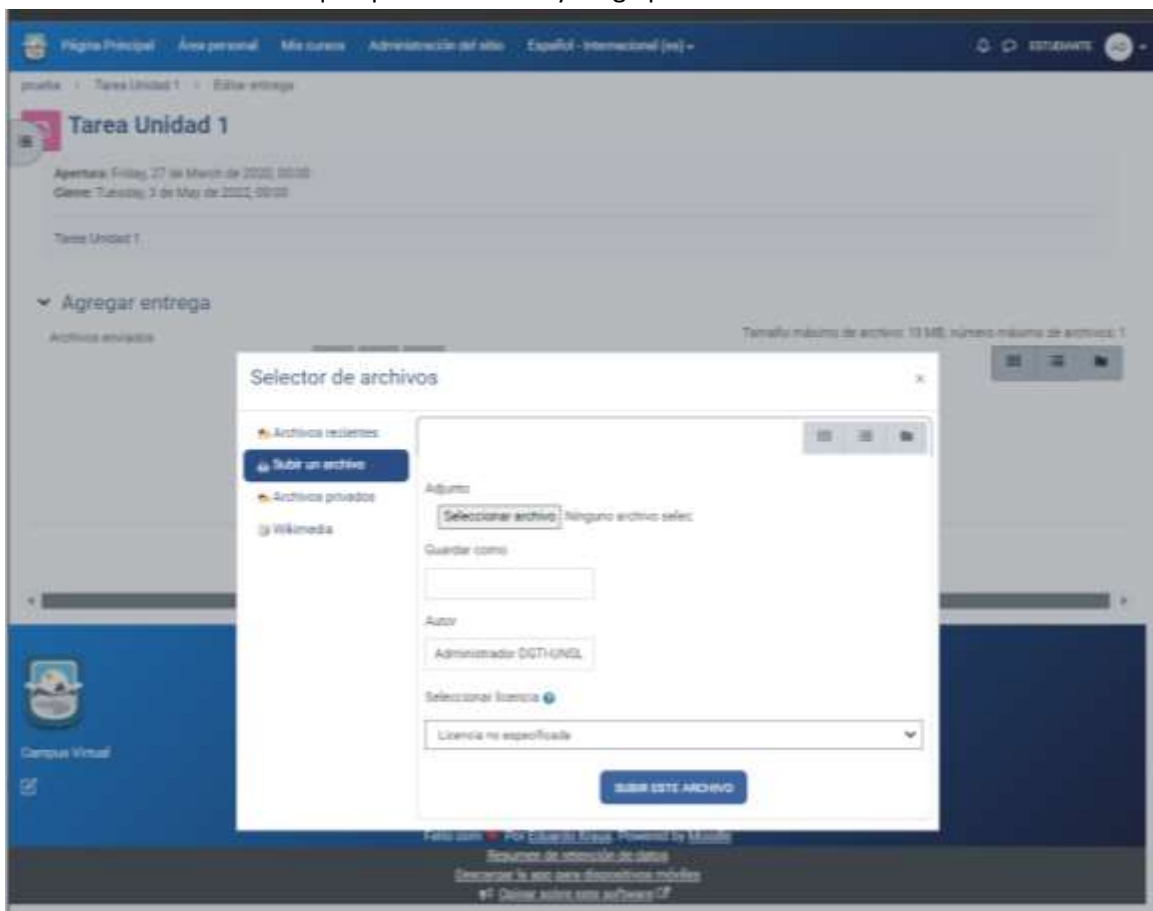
Página Principal Área personal Mis cursos Administración del sitio Español - Internacional (es)

ESTUDIANTE

prueba / Tarea Unidad 1 / Editar entrega

Tarea Unidad 1

Apertura: Friday, 27 de March de 2020, 00:00
Cierre: Tuesday, 3 de May de 2022, 00:00

Tarea Unidad 1

Agregar entrega

Archivos enviados

Tamaño máximo de archivo: 10 MB, número máximo de archivos: 1

Selector de archivos

Archivos recientes
Subir un archivo
Archivos privados
Wikimedia

Adjunto
Seleccionar archivo Ninguno archivo selec

Guardar como

Autor
Administrador DGTI-UNSL

Seleccionar licencia

Licencia no especificada

SUBIR ESTE ARCHIVO

Campus Virtual

Hecho con por Eduardo Kraus. Powered by Moodle
Resumen de retención de datos
Descargar la app para dispositivos móviles
Opinar sobre este software